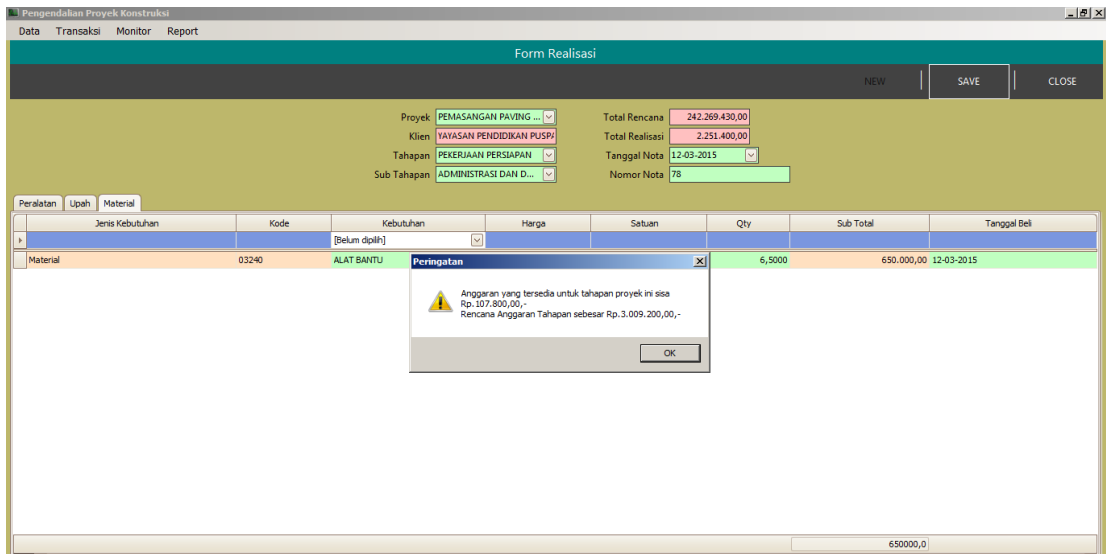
Pengendalian Proyek Konstruksi

Data Transaksi Monitor Report

Form Realisasi

NEW SAVE CLOSE

Proyek PEMASANGAN PAVING ...
Klien YAYASAN PENDIDIKAN PUSPA
Tahapan PEKERJAAN PERSIAPAN
Sub Tahapan ADMINISTRASI DAN D...

Total Rencana 242.269.430,00
Total Realisasi 2.251.400,00
Tanggal Nota 12-03-2015
Nomor Nota 78

Peralatan Upah Material

| Jenis Kebutuhan | Kode | Kebutuhan | Harga | Satuan | Qty | Sub Total | Tanggal Beli |
|---|---|---|---|---|---|---|---|
| | | [Belum dipilih] | | | | | |
| Material | 03240 | ALAT BANTU | | | 6,5000 | 650.000,00 | 12-03-2015 |

Peringatan

Anggaran yang tersedia untuk tahapan proyek ini sisa Rp.107.800,00,-
Rencana Anggaran Tahapan sebesar Rp.3.009.200,00,-

OK

650000,0